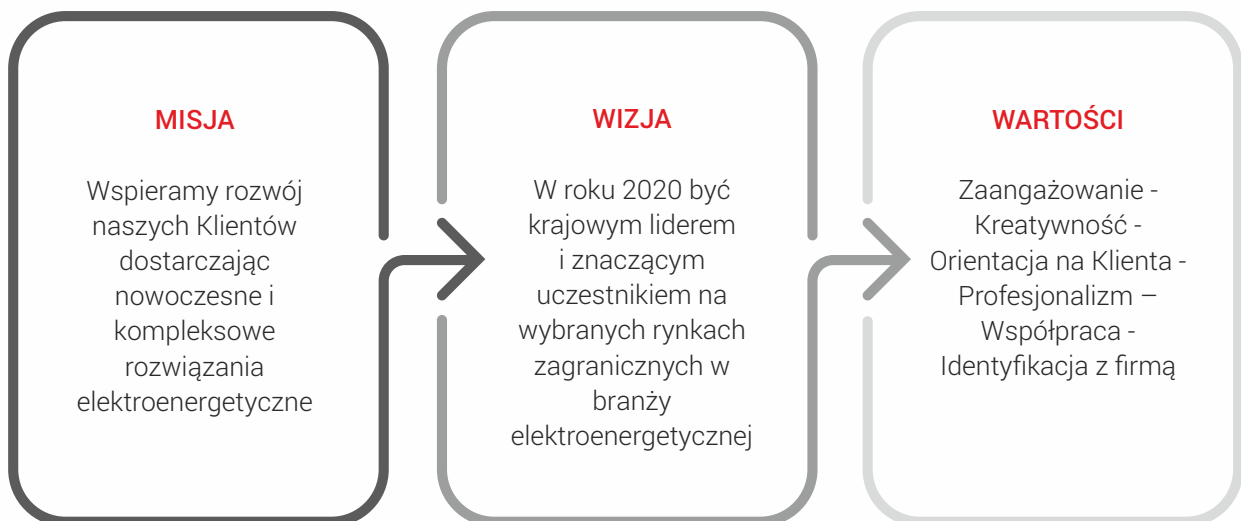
MISJA

Wspieramy rozwój naszych Klientów dostarczając nowoczesne i kompleksowe rozwiązania elektroenergetyczne

WIZJA

W roku 2020 być krajowym liderem i znaczącym uczestnikiem na wybranych rynkach zagranicznych w branży elektroenergetycznej

WARTOŚCI

Zaangażowanie - Kreatywność - Orientacja na Klienta - Profesjonalizm – Współpraca - Identyfikacja z firmą